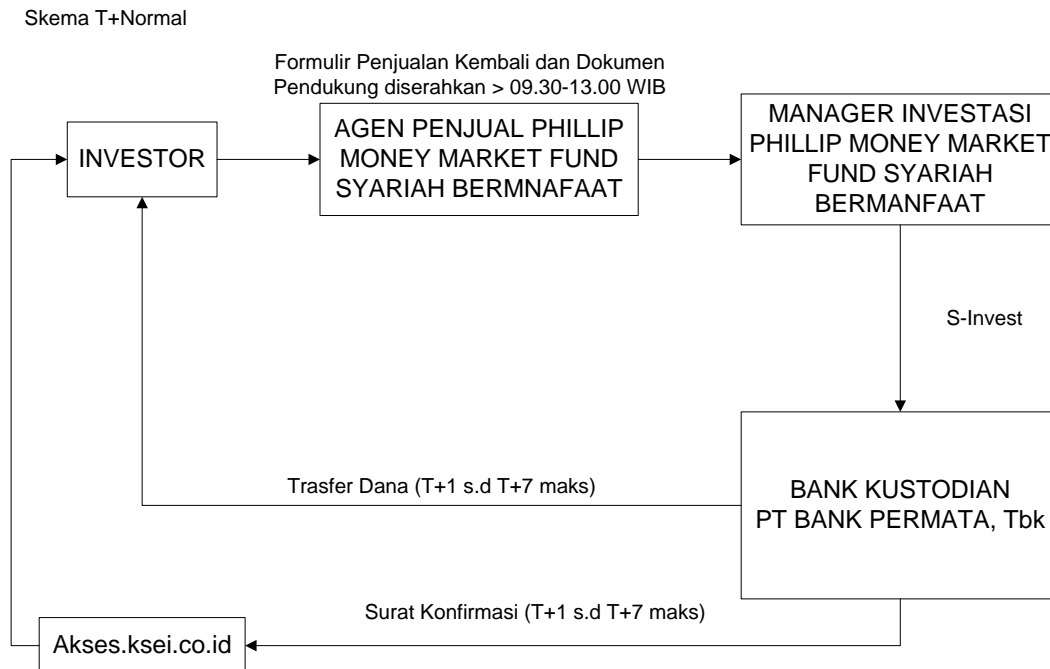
Skema T+Normal

Formulir Penjualan Kembali dan Dokumen Pendukung diserahkan > 09.30-13.00 WIB

INVESTOR

AGEN PENJUAL PHILLIP MONEY MARKET FUND SYARIAH BERMNAFAAT

MANAGER INVESTASI PHILLIP MONEY MARKET FUND SYARIAH BERMANFAAT

S-Invest

Trasfer Dana (T+1 s.d T+7 maks)

BANK KUSTODIAN PT BANK PERMATA, Tbk

Surat Konfirmasi (T+1 s.d T+7 maks)

Akses.ksei.co.id